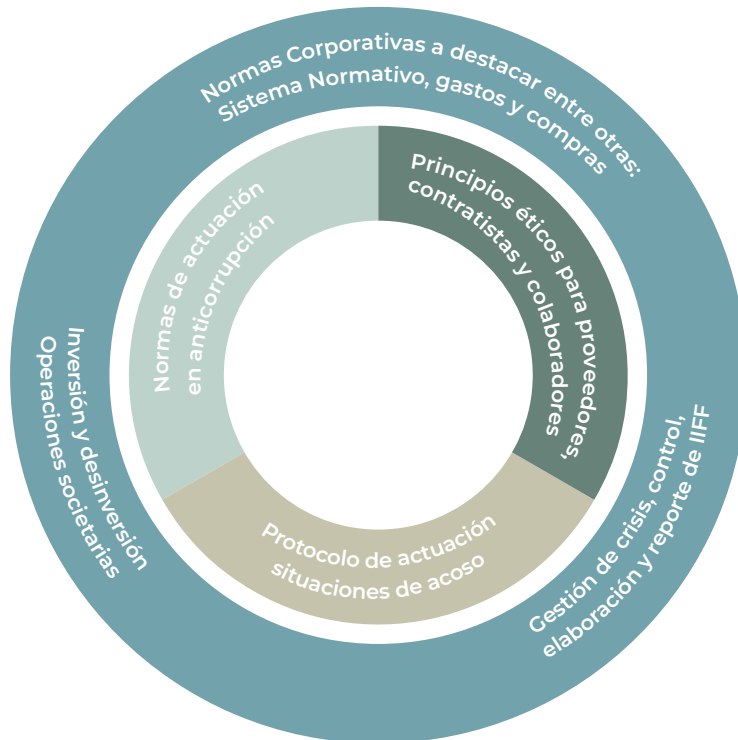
Normas Corporativas a destacar entre otras: Sistema Normativo, gastos y compras

Principios éticos para proveedores, contratistas y colaboradores

Normas de actuación en anticorrupción

Protocolo de actuación situaciones de acoso

Inversión y desinversión Operaciones societarias

Gestión de crisis, control, elaboración y reporte de IIFF